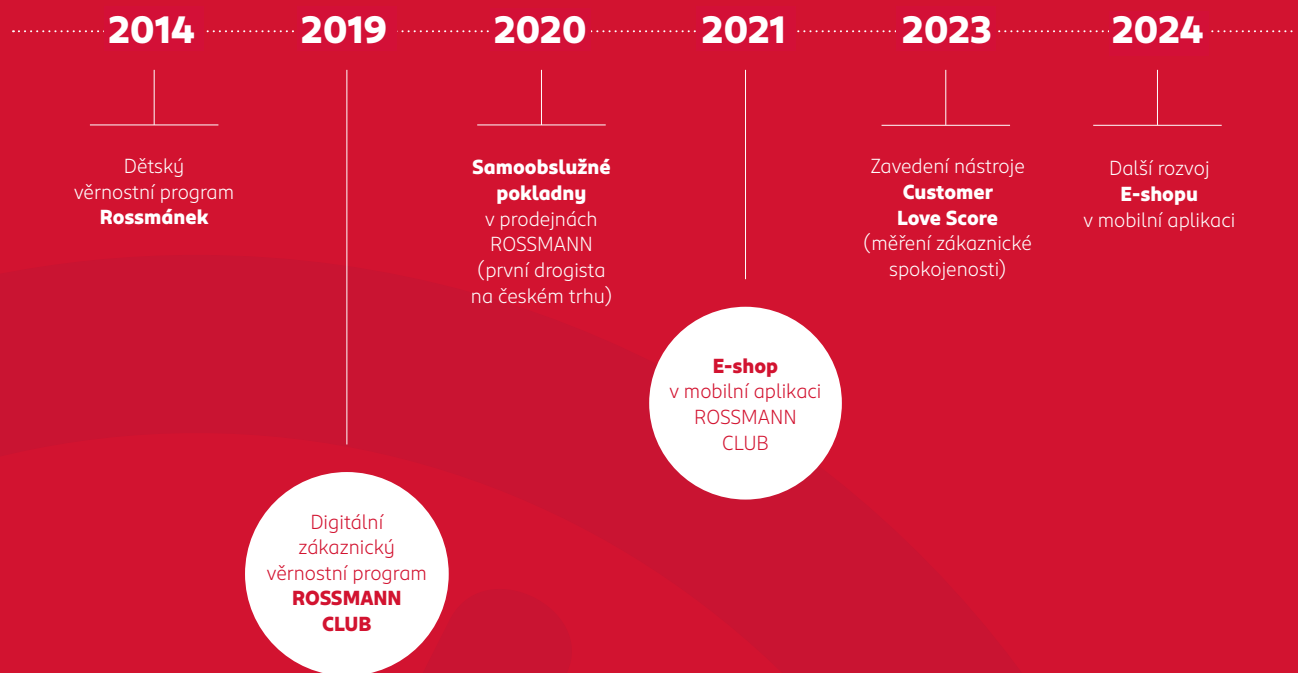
2014 2019 2020 2021 2023 2024

Dětský věrnostní program **Rossmánek**

Digitální zákaznický věrnostní program **ROSSMANN CLUB**

**Samoobslužné pokladny** v prodejnách ROSSMANN (první drogista na českém trhu)

**E-shop** v mobilní aplikaci ROSSMANN CLUB

Zavedení nástroje **Customer Love Score** (měření zákaznické spokojenosti)

Další rozvoj **E-shopu** v mobilní aplikaci